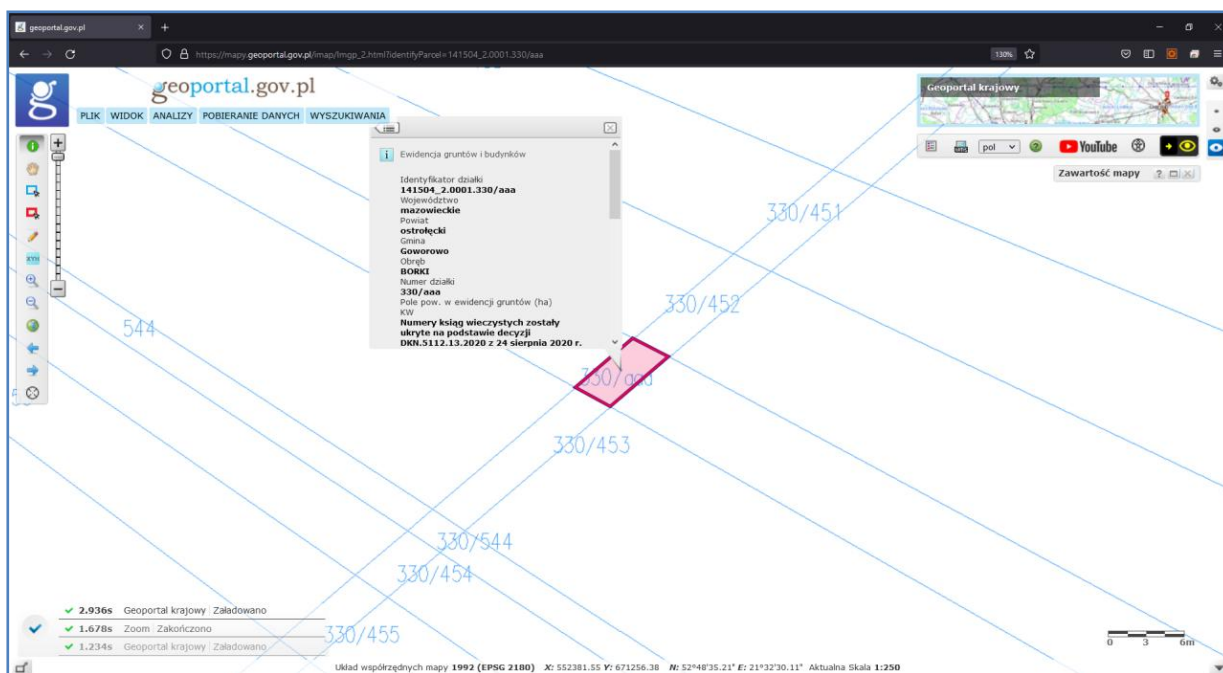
geoportal.gov.pl

https://mapy.geoportal.gov.pl/imap/Imgp_2.html?identifyParcel=141504_2.0001.330/aaa

130%

geoportal.gov.pl

PLIK WIDOK ANALIZY POBIERANIE DANYCH WYSZUKIWANIA

Ewidencja gruntów i budynków

Identyfikator działki
141504_2.0001.330/aaa
Województwo
mazowieckie
Powiat
ostrołęcki
Gmina
Goworowo
Obręb
BORKI
Numer działki
330/aaa
Pole pow. w ewidencji gruntów (ha)
KW
Numery ksiąg wieczystych zostały ukryte na podstawie decyzji DKN.5112.13.2020 z 24 sierpnia 2020 r.

Geoportal krajowy

pol

YouTube

Zawartość mapy

330/451

330/452

544

330/aaa

330/453

330/544

330/454

330/455

2.936s Geoportal krajowy Załadowano
1.678s Zoom Zakończono
1.234s Geoportal krajowy Załadowano

Układ współrzędnych mapy 1992 (EPSG 2180) X: 552381.55 Y: 671256.38 N: 52°48'35.21" E: 21°32'30.11" Aktualna Skala 1:250

0 3 6m